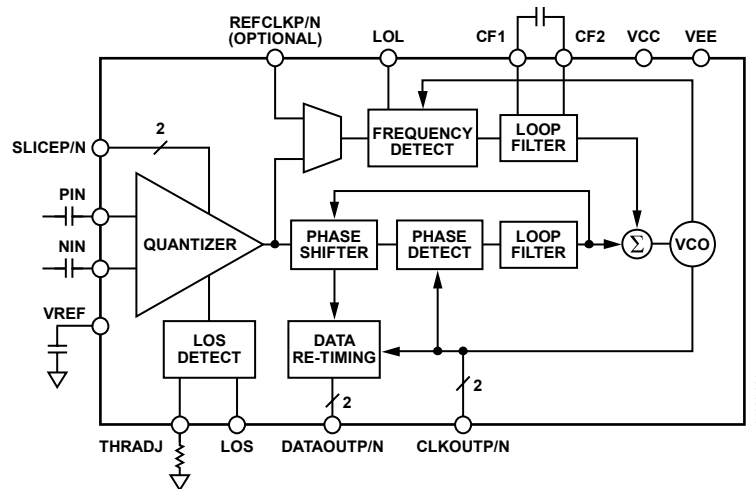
REFCLKP/N (OPTIONAL)

LOL

CF1

CF2

VCC

VEE

SLICEP/N

2

PIN

NIN

VREF

QUANTIZER

FREQUENCY DETECT

LOOP FILTER

PHASE SHIFTER

PHASE DETECT

LOOP FILTER

$\Sigma$

VCO

LOS DETECT

DATA RE-TIMING

2

2

THRADJ

LOS

DATAOUTP/N

CLKOUTP/N